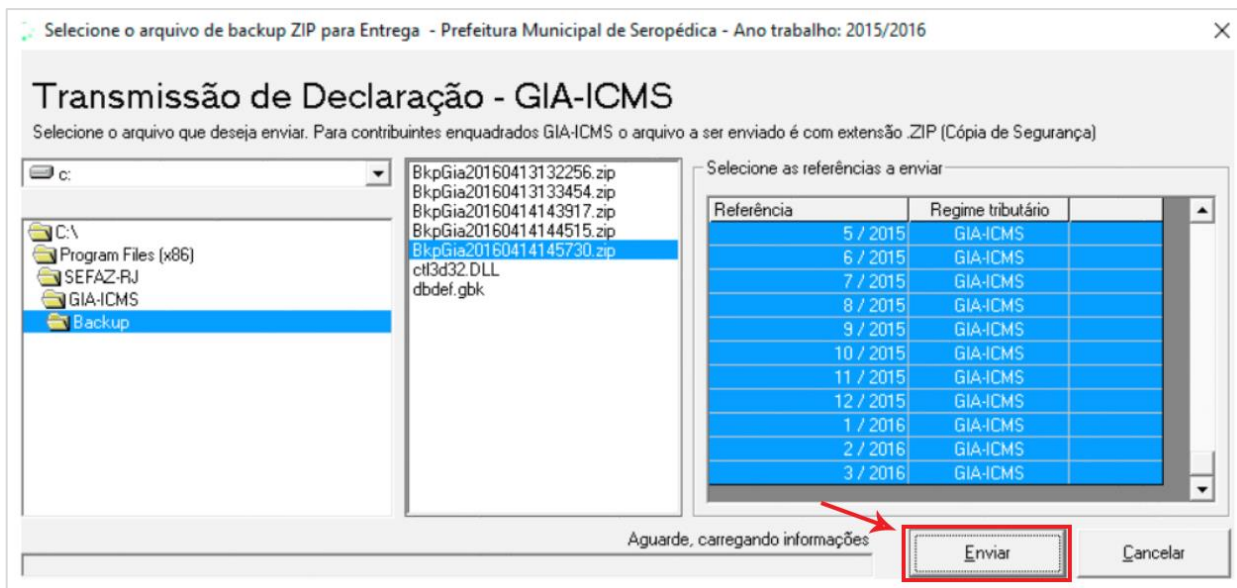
Selecione o arquivo de backup ZIP para Entrega - Prefeitura Municipal de Seropédica - Ano trabalho: 2015/2016

Transmissão de Declaração - GIA-ICMS

Selecione o arquivo que deseja enviar. Para contribuintes enquadrados GIA-ICMS o arquivo a ser enviado é com extensão .ZIP (Cópia de Segurança)

c:

C:\
Program Files (x86)
SEFAZ-RJ
GIA-ICMS
Backup

BkpGia20160413132256.zip
BkpGia20160413133454.zip
BkpGia20160414143917.zip
BkpGia20160414144515.zip
BkpGia20160414145730.zip
ctl3d32.DLL
dbdef.gbk

Selecione as referências a enviar

| Referência | Regime tributário |
|---|---|
| 5 / 2015 | GIA-ICMS |
| 6 / 2015 | GIA-ICMS |
| 7 / 2015 | GIA-ICMS |
| 8 / 2015 | GIA-ICMS |
| 9 / 2015 | GIA-ICMS |
| 10 / 2015 | GIA-ICMS |
| 11 / 2015 | GIA-ICMS |
| 12 / 2015 | GIA-ICMS |
| 1 / 2016 | GIA-ICMS |
| 2 / 2016 | GIA-ICMS |
| 3 / 2016 | GIA-ICMS |

Aguarde, carregando informações

Enviar

Cancelar